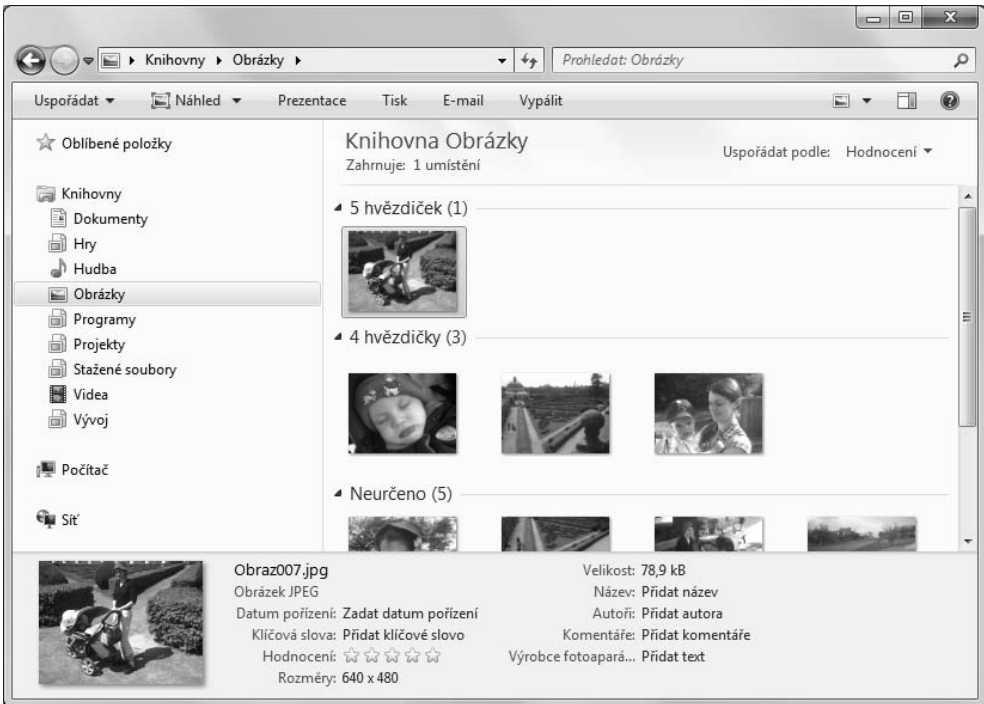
Knihovny ▸ Obrázky ▸

Prohledat: Obrázky

Uspořádat ▾ Náhled ▾ Prezentace Tisk E-mail Vypálit

Oblíbené položky

Knihovny
Dokumenty
Hry
Hudba
Obrázky
Programy
Projekty
Stažené soubory
Videa
Vývoj

Počítač

Síť

Knihovna Obrázky
Zahrnuje: 1 umístění

Uspořádat podle: Hodnocení ▾

5 hvězdiček (1)

4 hvězdičky (3)

Neurčeno (5)

Obraz007.jpg
Obrázek JPEG
Datum pořízení: Zadat datum pořízení
Klíčová slova: Přidat klíčové slovo
Hodnocení: ☆☆☆☆☆
Rozměry: 640 x 480

Velikost: 78,9 kB
Název: Přidat název
Autoři: Přidat autora
Komentáře: Přidat komentáře
Výrobce fotoapará... Přidat text